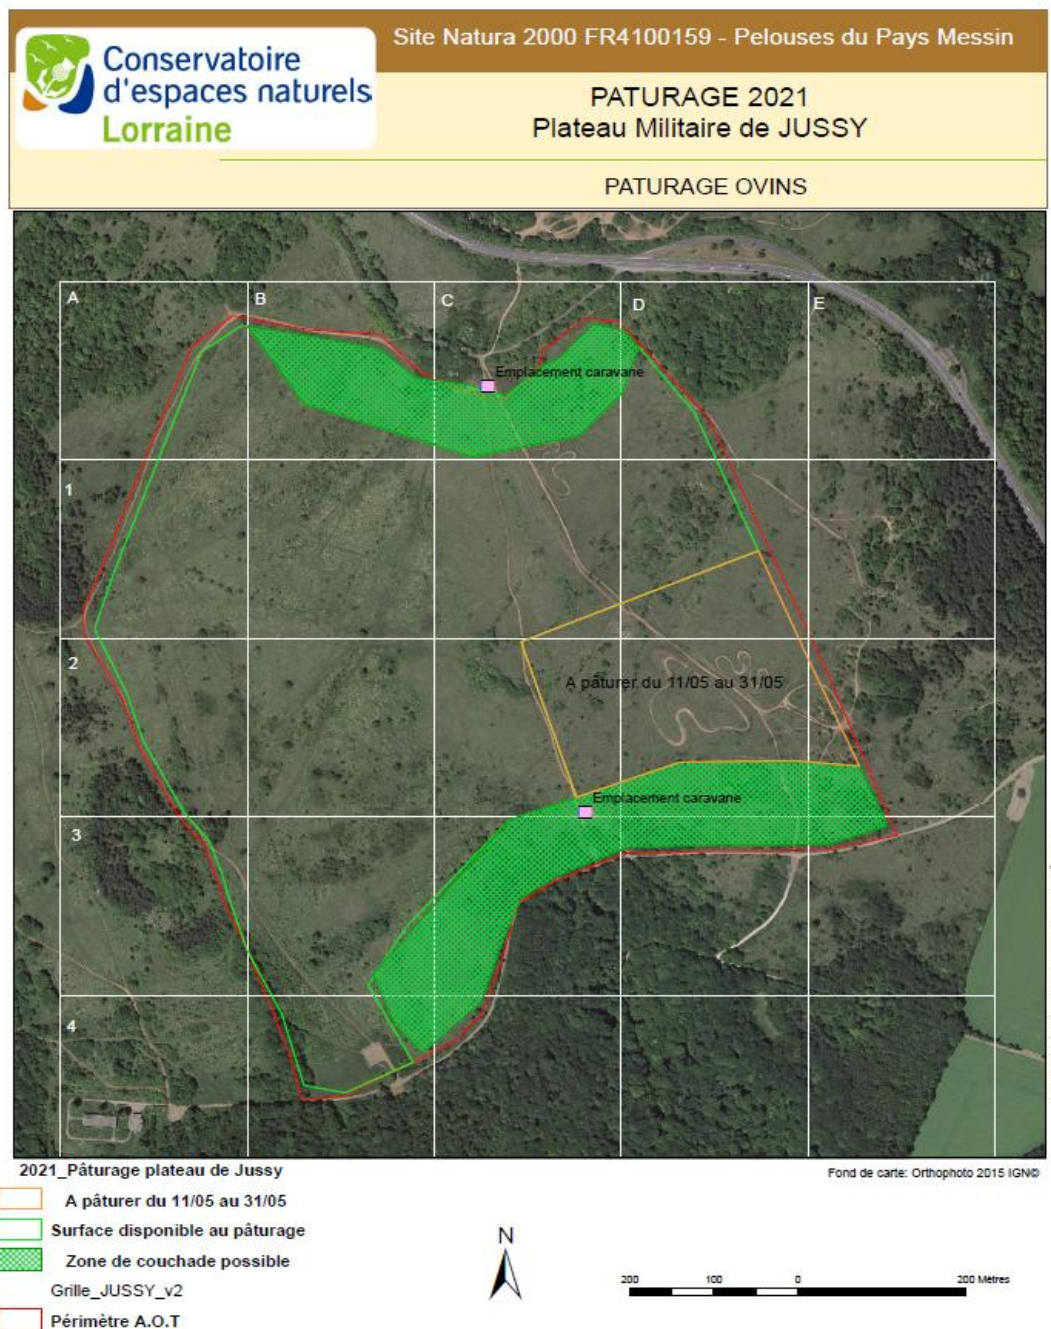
Conservatoire d'espaces naturels Lorraine

Site Natura 2000 FR4100159 - Pelouses du Pays Messin

PATURAGE 2021
Plateau Militaire de JUSSY

PATURAGE OVINS

A
B
C
D
E
1
2
3
4

Emplacement caravane

A pâturer du 11/05 au 31/05

Emplacement caravane

2021_Pâturage plateau de Jussy
A pâturer du 11/05 au 31/05
Surface disponible au pâturage
Zone de couchade possible
Grille_JUSSY_v2
Périmètre A.O.T

N

200 100 0 200 Mètres

Fond de carte: Orthophoto 2015 IGN©